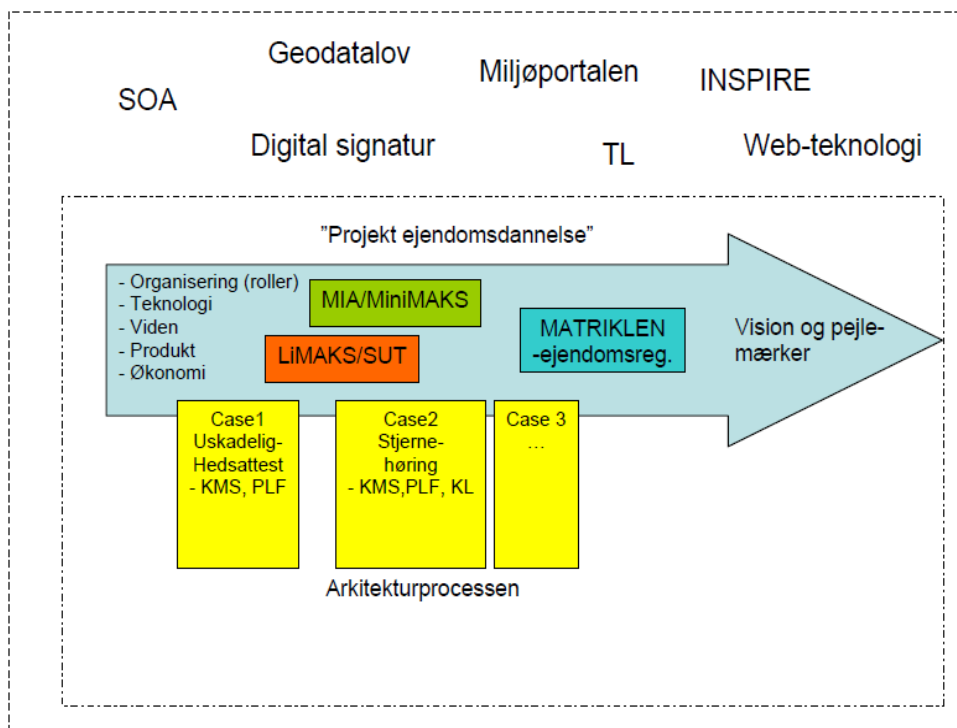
Geodatalov

Miljøportalen

INSPIRE

SOA

Digital signatur

TL

Web-teknologi

"Projekt ejendomsdannelse"

- Organisering (roller)
- Teknologi
- Viden
- Produkt
- Økonomi

MIA/MiniMAKS

LiMAKS/SUT

MATRIKLEN -ejendomsreg.

Vision og pejlemærker

Case1 Uskadelig-Hedsattest - KMS, PLF

Case2 Stjernehøring - KMS,PLF, KL

Case 3 …

Arkitekturprocessen